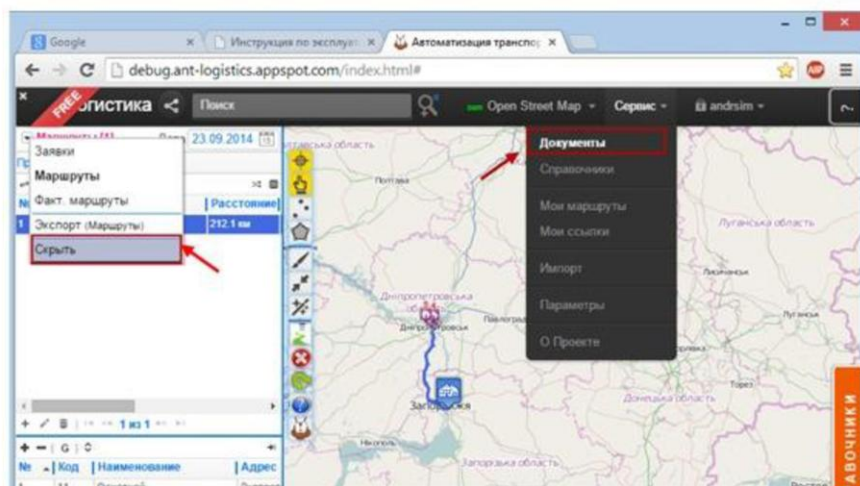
Google
Инструкция по эксплуат
Автоматизация транспо
debug.ant-logistics.appspot.com/index.html#
FREE
огистика
Поиск
Open Street Map
Сервис
andrsim
Маршруты
23.09.2014
Заявки
Маршруты
Факт. маршруты
Экспорт (Маршруты)
Скрыть
Расстояние
212.1 км
Документы
Справочники
Мои маршруты
Мои ссылки
Импорт
Параметры
О Проекте
Полтава
Луганська область
Дніпропетровська область
Дніпропетровськ
Запоріжжя
Донецька область
Запорізька область
Нікополь
1 из 1
№ Код Наименование Адрес
АВОЧНИКИ